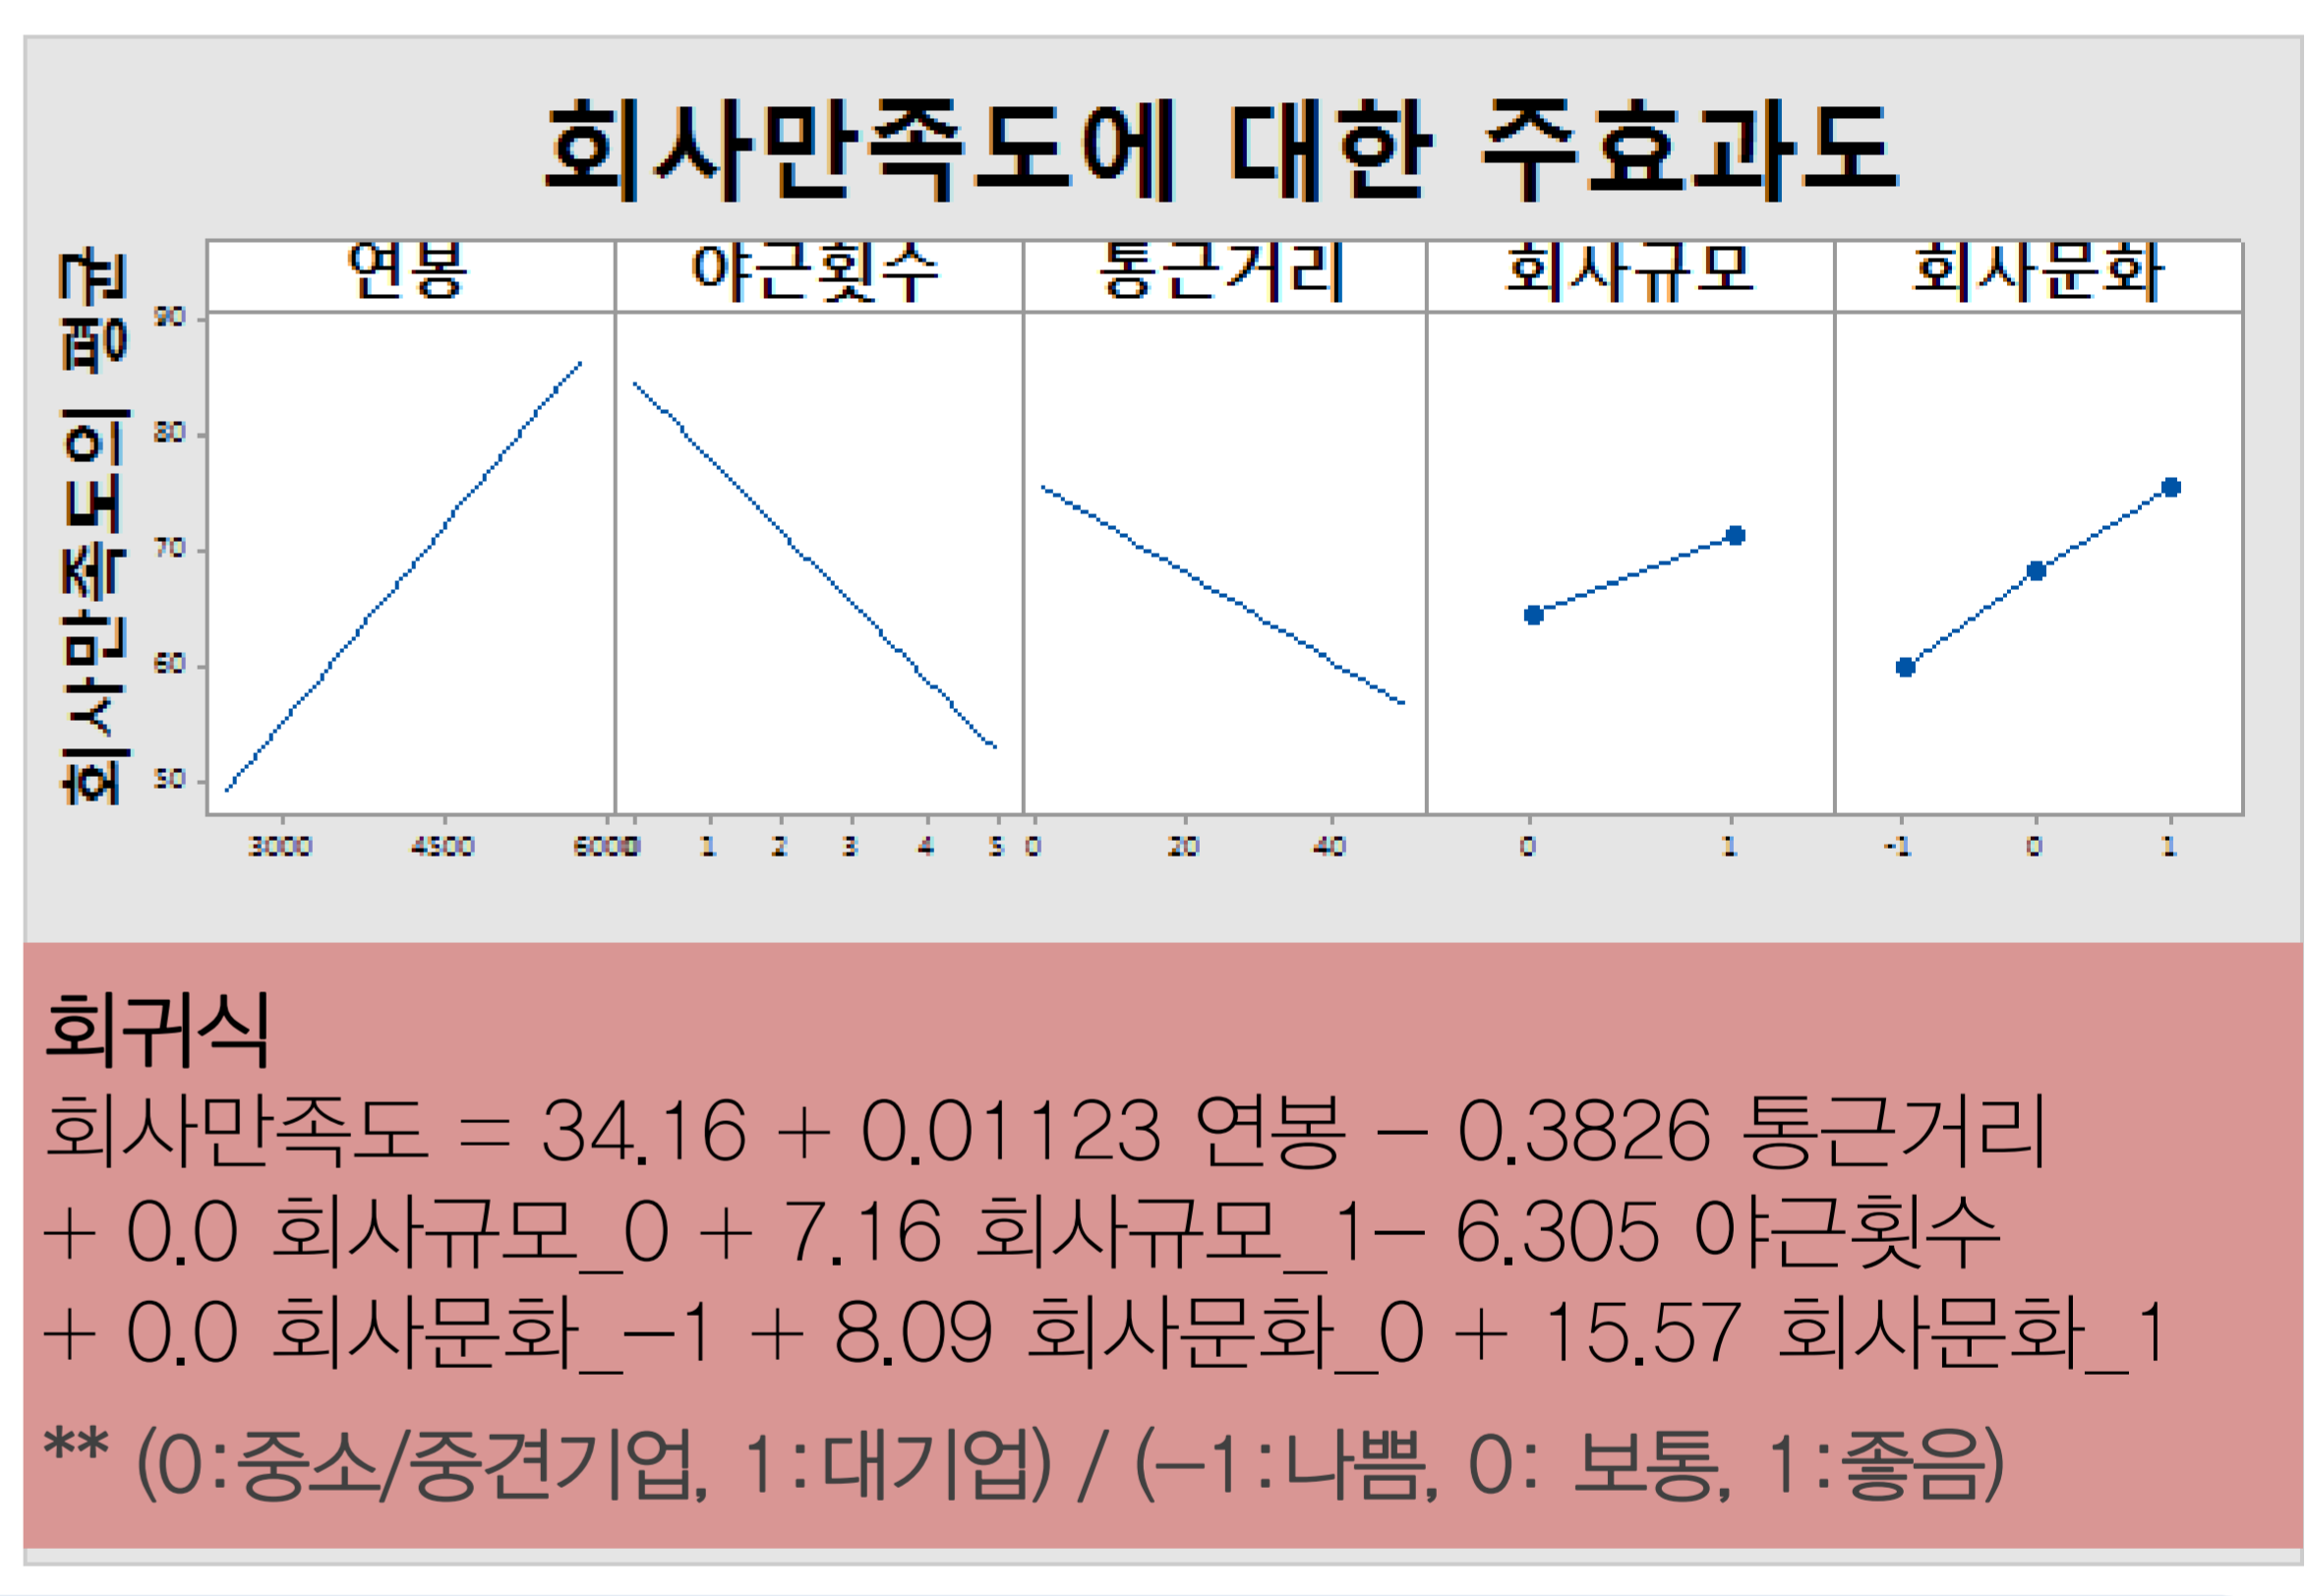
회사만족도에 대한 주효과도

회사만족도의 평균

| 연봉 | 야근횟수 | 통근거리 | 회사규모 | 회사문화 |
|---|---|---|---|---|

90
80
70
60
50

3000 4500 6000 0 1 2 3 4 5 0 20 40 0 1 -1 0 1

회귀식

회사만족도 = 34.16 + 0.01123 연봉 – 0.3826 통근거리 + 0.0 회사규모_0 + 7.16 회사규모_1– 6.305 야근횟수 + 0.0 회사문화_–1 + 8.09 회사문화_0 + 15.57 회사문화_1

** (0:중소/중견기업, 1:대기업) / (–1:나쁨, 0: 보통, 1:좋음)